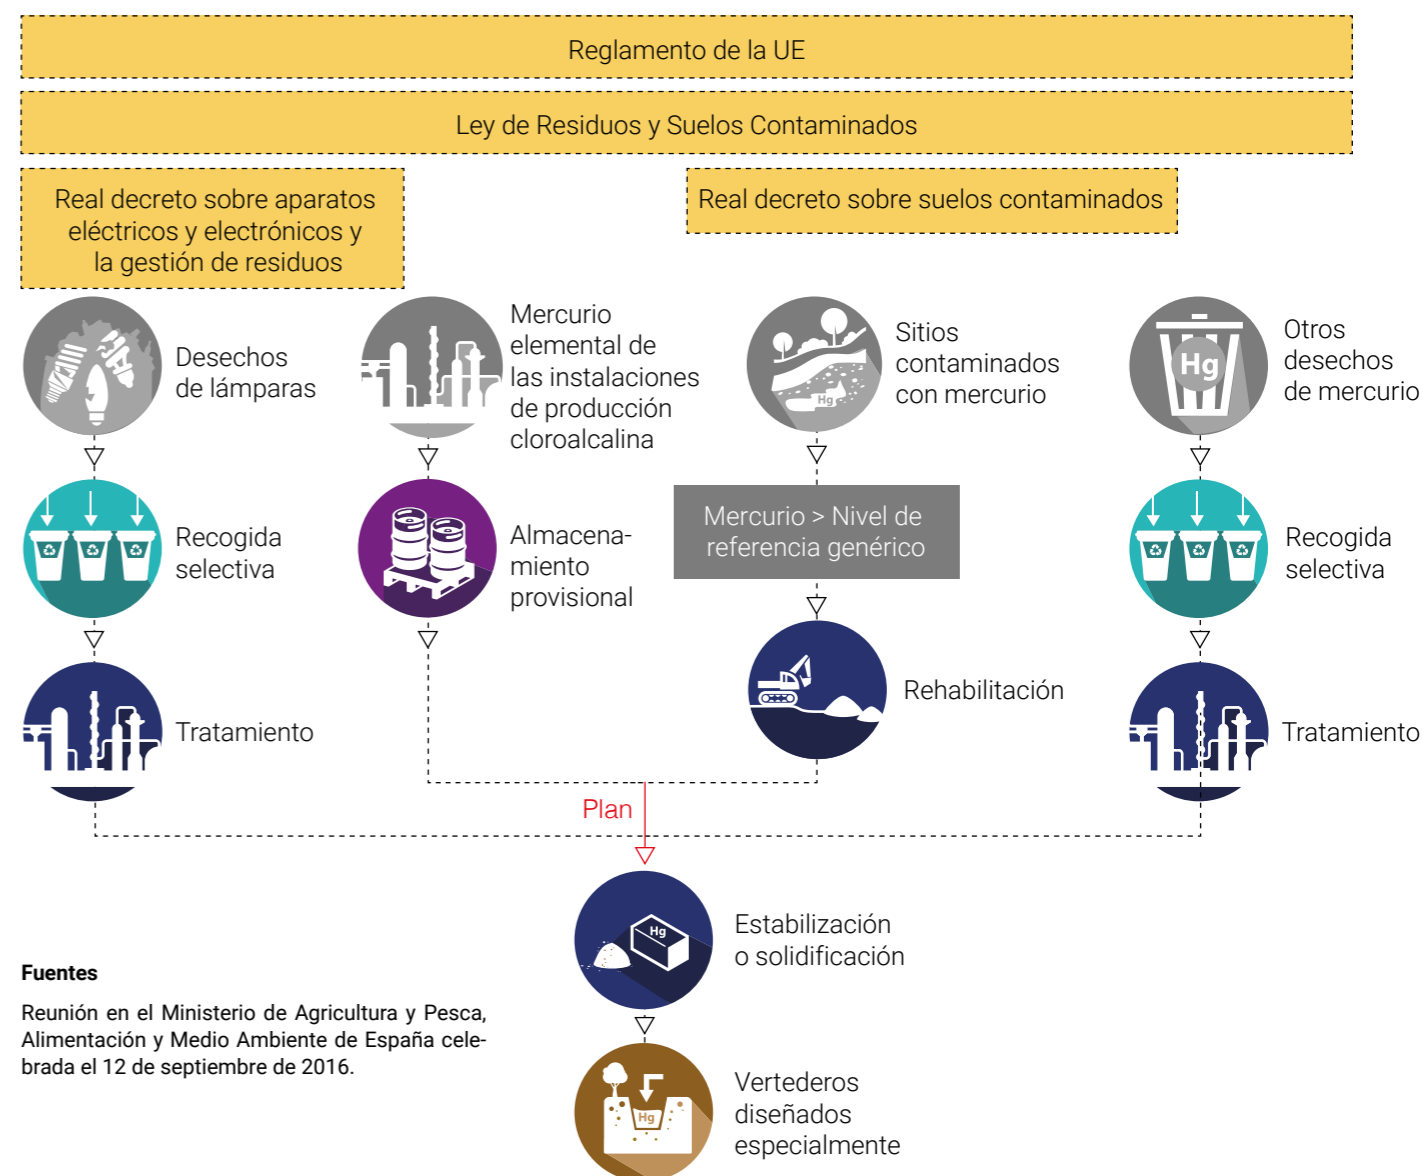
Reglamento de la UE

Ley de Residuos y Suelos Contaminados

Real decreto sobre aparatos eléctricos y electrónicos y la gestión de residuos

Real decreto sobre suelos contaminados

Desechos de lámparas

Mercurio elemental de las instalaciones de producción cloroalcalina

Sitios contaminados con mercurio

Hg

Otros desechos de mercurio

Hg

Recogida selectiva

Almacenamiento provisional

Mercurio > Nivel de referencia genérico

Recogida selectiva

Rehabilitación

Tratamiento

Tratamiento

Plan

Estabilización o solidificación

Hg

Fuentes

Reunión en el Ministerio de Agricultura y Pesca, Alimentación y Medio Ambiente de España celebrada el 12 de septiembre de 2016.

Vertederos diseñados especialmente

Hg